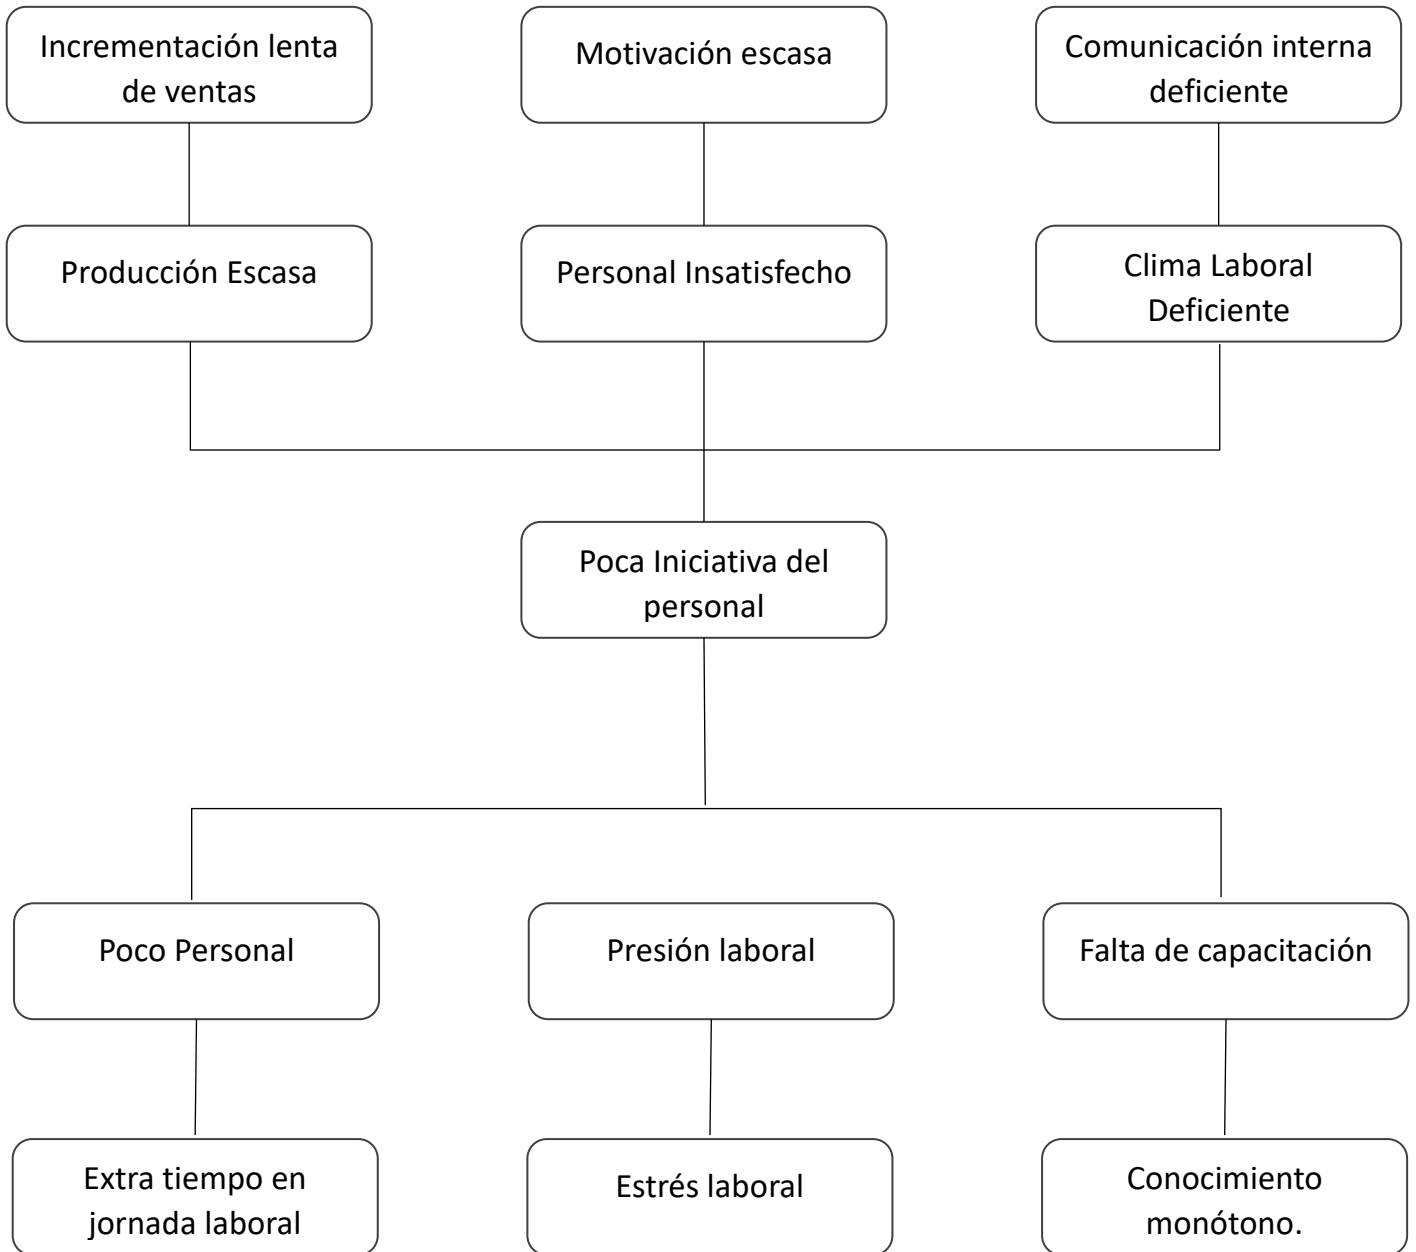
Incrementación lenta de ventas

Motivación escasa

Comunicación interna deficiente

Producción Escasa

Personal Insatisfecho

Clima Laboral Deficiente

Poca Iniciativa del personal

Poco Personal

Presión laboral

Falta de capacitación

Extra tiempo en jornada laboral

Estrés laboral

Conocimiento monótono.